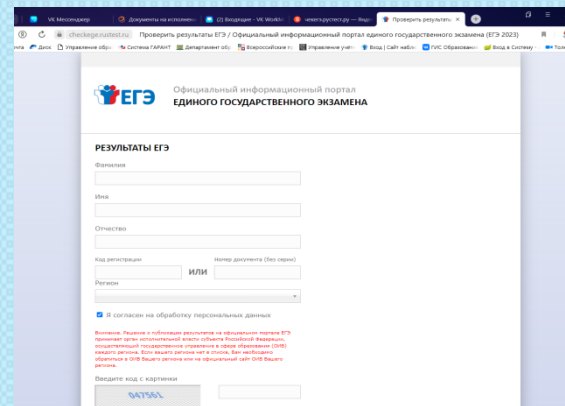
VK Мессенджер | Документы на исполнени | (2) Входящие - VK WorkM | чекегэ.рус.ру — Яндекс | Проверить результаты Е

checkege.rustest.ru Проверить результаты ЕГЭ / Официальный информационный портал единого государственного экзамена (ЕГЭ 2023)

Диск | Управление обра | Система ГАРАНТ | Департамент обр | Всероссийские | Управление учёт | Вход | Сайт наблю | ГИС Образовани | Вход в Систему | Тол

ЕГЭ Официальный информационный портал ЕДИНОГО ГОСУДАРСТВЕННОГО ЭКЗАМЕНА

РЕЗУЛЬТАТЫ ЕГЭ

Фамилия

Имя

Отчество

Код регистрации ИЛИ Номер документа (без серии)

Регион

Я согласен на обработку персональных данных

Внимание. Решение о публикации результатов на официальном портале ЕГЭ принимает орган исполнительной власти субъекта Российской Федерации, осуществляющий государственное управление в сфере образования (ОИВ) каждого региона. Если вашего региона нет в списке, Вам необходимо обратиться в ОИВ Вашего региона или на официальный сайт ОИВ Вашего региона.

Введите код с картинки

047561